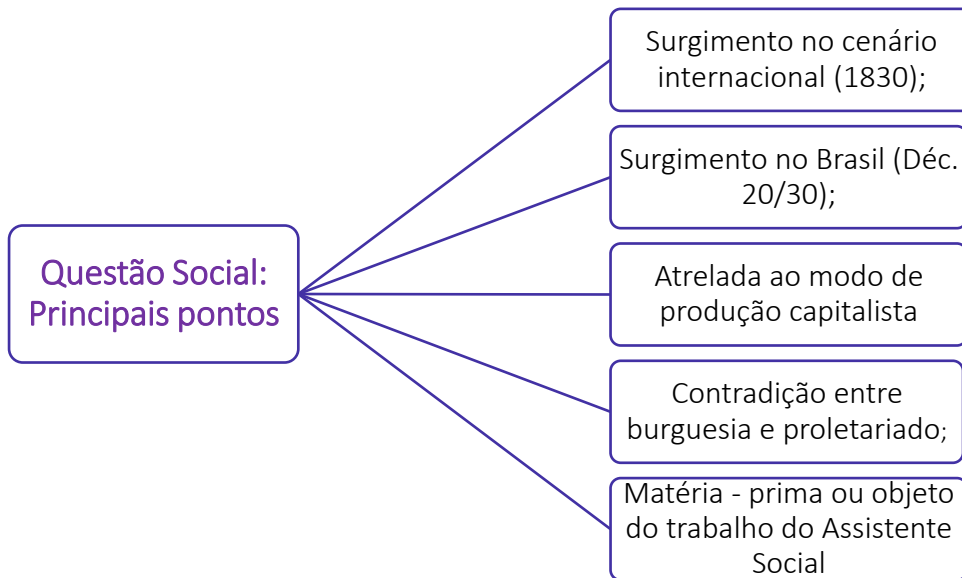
Questão Social: Principais pontos

Surgimento no cenário internacional (1830);

Surgimento no Brasil (Déc. 20/30);

Atrelada ao modo de produção capitalista

Contradição entre burguesia e proletariado;

Matéria - prima ou objeto do trabalho do Assistente Social